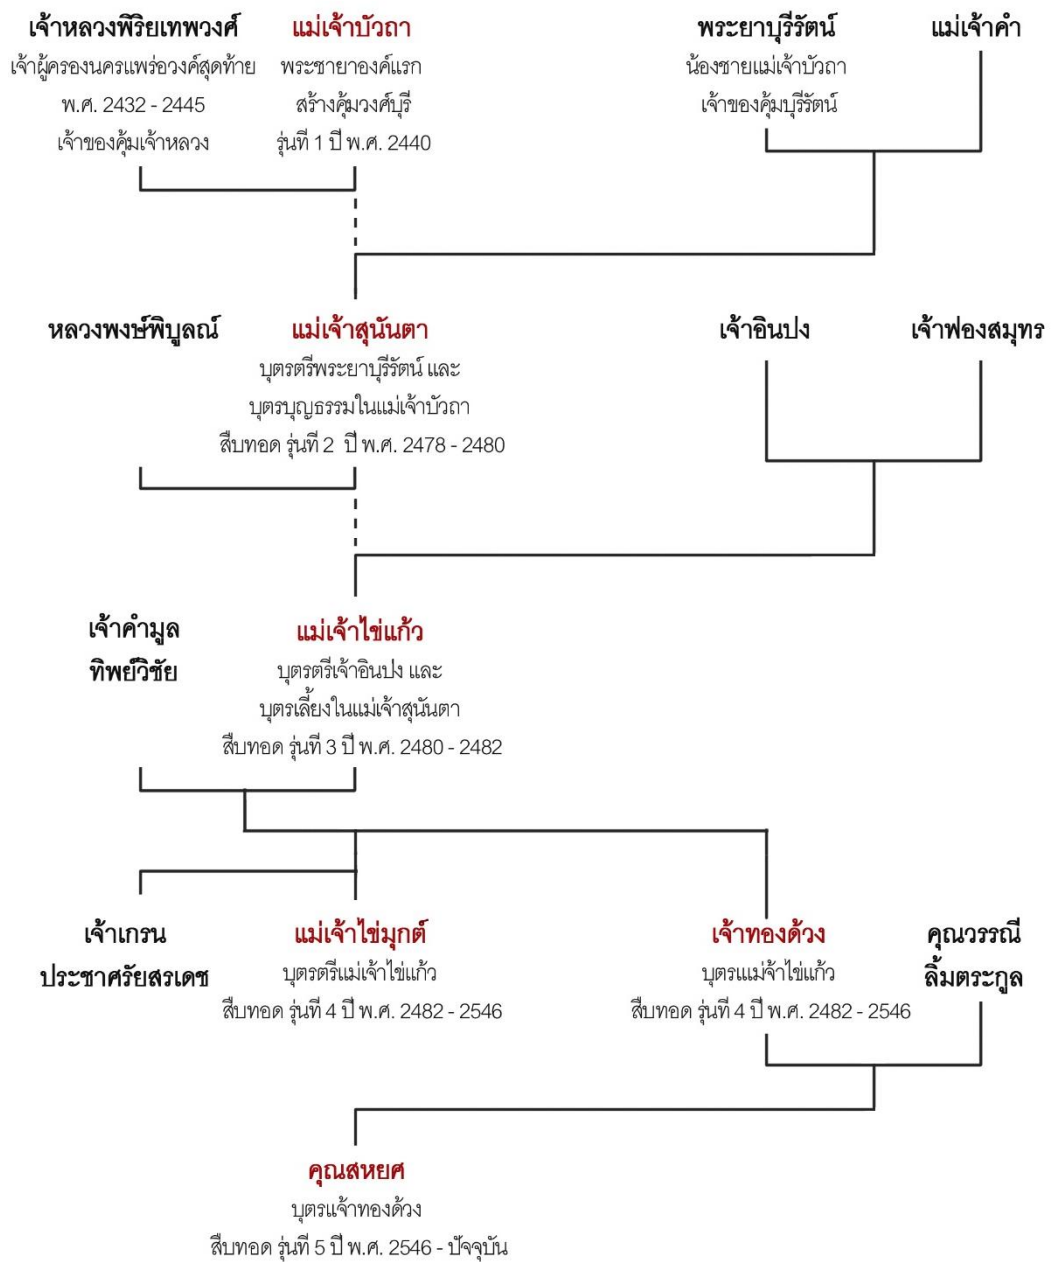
เจ้าหลวงพิริยเทพวงศ์
เจ้าผู้ครองนครแพร่องค์สุดท้าย
พ.ศ. 2432 - 2445
เจ้าของคุ้มเจ้าหลวง

แม่เจ้าบัวถา
พระชายาองค์แรก
สร้างคุ้มวงศ์บุรี
รุ่นที่ 1 ปี พ.ศ. 2440

พระยาบุรีรัตน์
น้องชายแม่เจ้าบัวถา
เจ้าของคุ้มบุรีรัตน์

แม่เจ้าคำ

หลวงพงษ์พิบูลณ์

แม่เจ้าสุนันตา
บุตรตรีพระยาบุรีรัตน์ และ
บุตรบุญธรรมในแม่เจ้าบัวถา
สืบทอด รุ่นที่ 2 ปี พ.ศ. 2478 - 2480

เจ้าอินปง

เจ้าฟองสมุทร

เจ้าคำมูล
ทิพย์วิชัย

แม่เจ้าไข่แก้ว
บุตรตรีเจ้าอินปง และ
บุตรเลี้ยงในแม่เจ้าสุนันตา
สืบทอด รุ่นที่ 3 ปี พ.ศ. 2480 - 2482

เจ้าเกรน
ประชาศรัยสรเดช

แม่เจ้าไข่มุกต์
บุตรตรีแม่เจ้าไข่แก้ว
สืบทอด รุ่นที่ 4 ปี พ.ศ. 2482 - 2546

เจ้าทองด้วง
บุตรแม่เจ้าไข่แก้ว
สืบทอด รุ่นที่ 4 ปี พ.ศ. 2482 - 2546

คุณวรรณี
ลิ้มตระกูล

คุณสหยศ
บุตรแจ้าทองด้วง
สืบทอด รุ่นที่ 5 ปี พ.ศ. 2546 - ปัจจุบัน